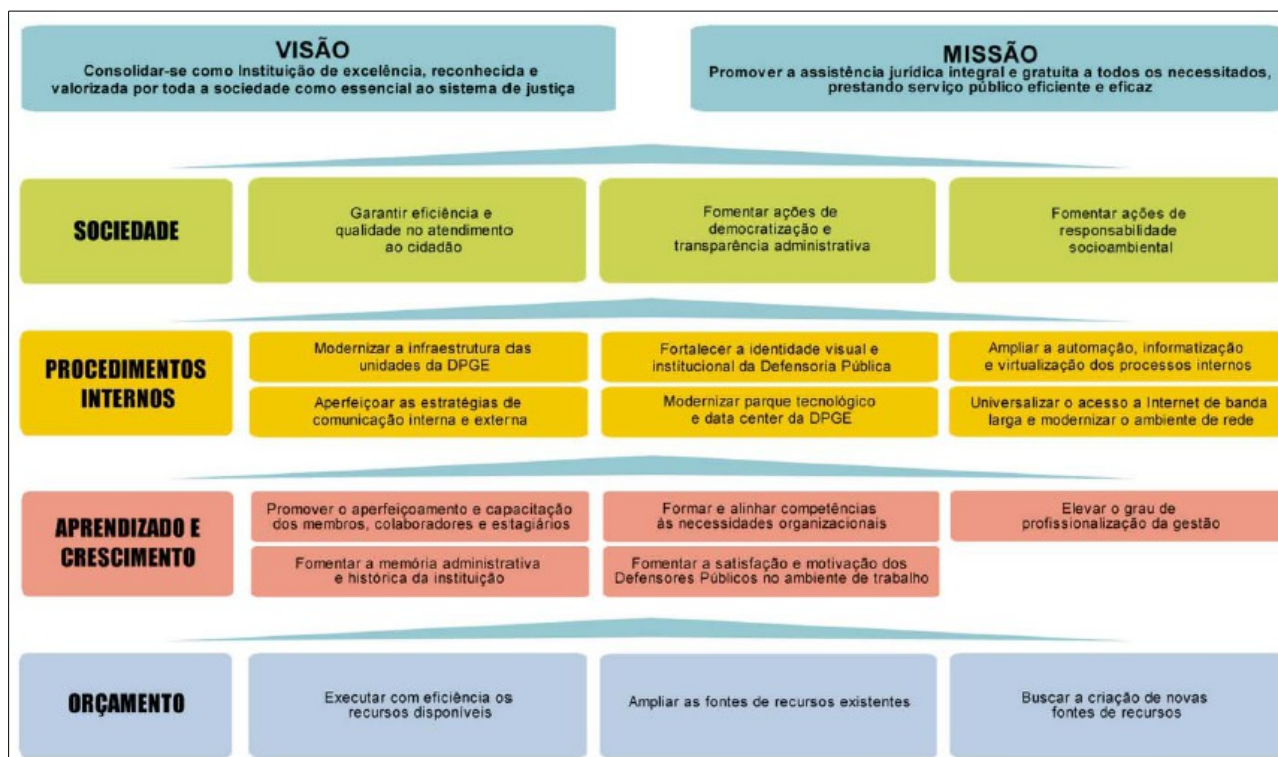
VISÃO
Consolidar-se como Instituição de excelência, reconhecida e valorizada por toda a sociedade como essencial ao sistema de justiça

MISSÃO
Promover a assistência jurídica integral e gratuita a todos os necessitados, prestando serviço público eficiente e eficaz

SOCIEDADE

Garantir eficiência e qualidade no atendimento ao cidadão

Fomentar ações de democratização e transparência administrativa

Fomentar ações de responsabilidade socioambiental

PROCEDIMENTOS INTERNOS

Modernizar a infraestrutura das unidades da DPGE

Fortalecer a identidade visual e institucional da Defensoria Pública

Ampliar a automação, informatização e virtualização dos processos internos

Aperfeiçoar as estratégias de comunicação interna e externa

Modernizar parque tecnológico e data center da DPGE

Universalizar o acesso a Internet de banda larga e modernizar o ambiente de rede

APRENDIZADO E CRESCIMENTO

Promover o aperfeiçoamento e capacitação dos membros, colaboradores e estagiários

Formar e alinhar competências às necessidades organizacionais

Elevar o grau de profissionalização da gestão

Fomentar a memória administrativa e histórica da instituição

Fomentar a satisfação e motivação dos Defensores Públicos no ambiente de trabalho

ORÇAMENTO

Executar com eficiência os recursos disponíveis

Ampliar as fontes de recursos existentes

Buscar a criação de novas fontes de recursos